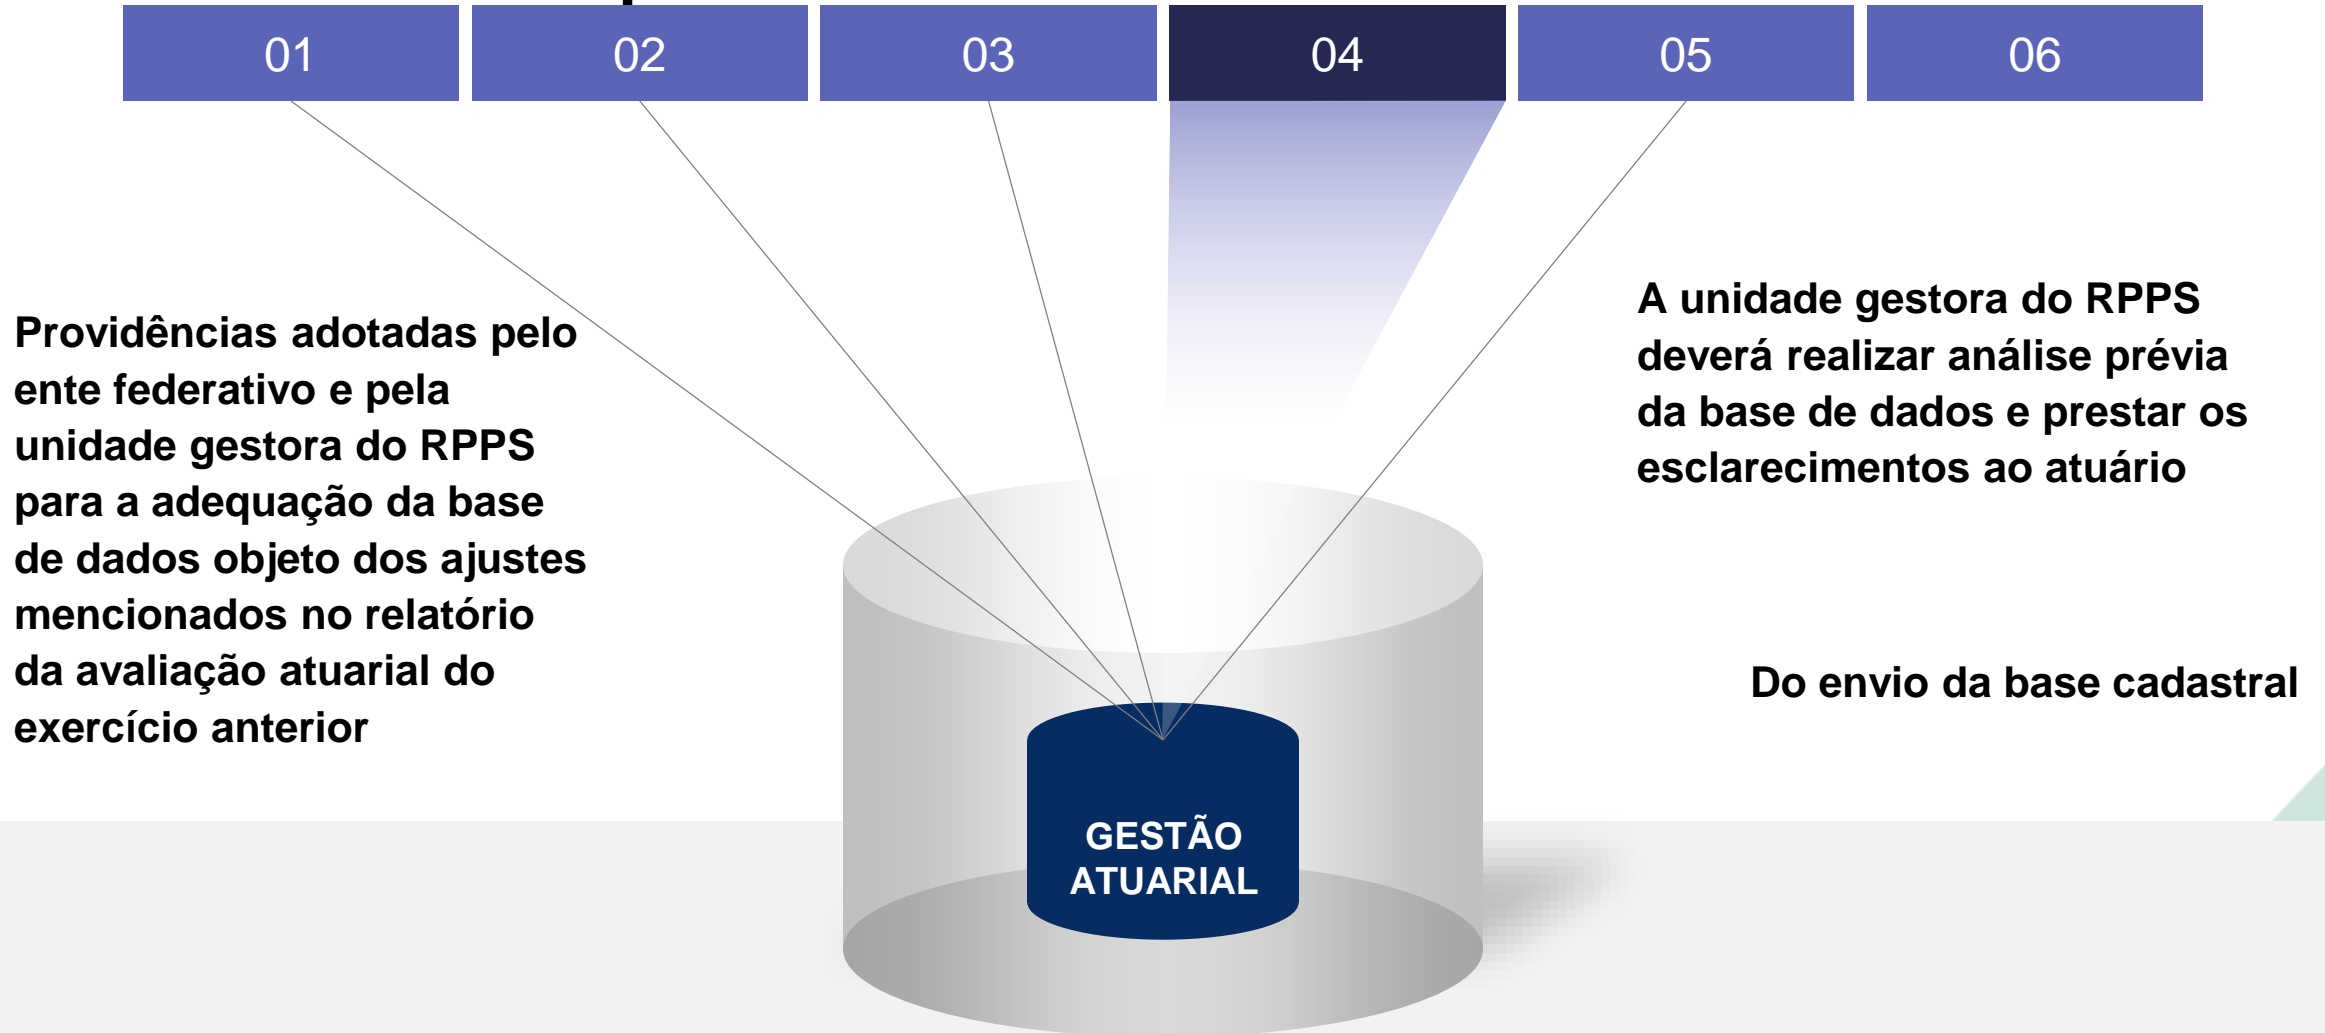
01
02
03
04
05
06

Providências adotadas pelo ente federativo e pela unidade gestora do RPPS para a adequação da base de dados objeto dos ajustes mencionados no relatório da avaliação atuarial do exercício anterior

A unidade gestora do RPPS deverá realizar análise prévia da base de dados e prestar os esclarecimentos ao atuário

Do envio da base cadastral

GESTÃO ATUARIAL